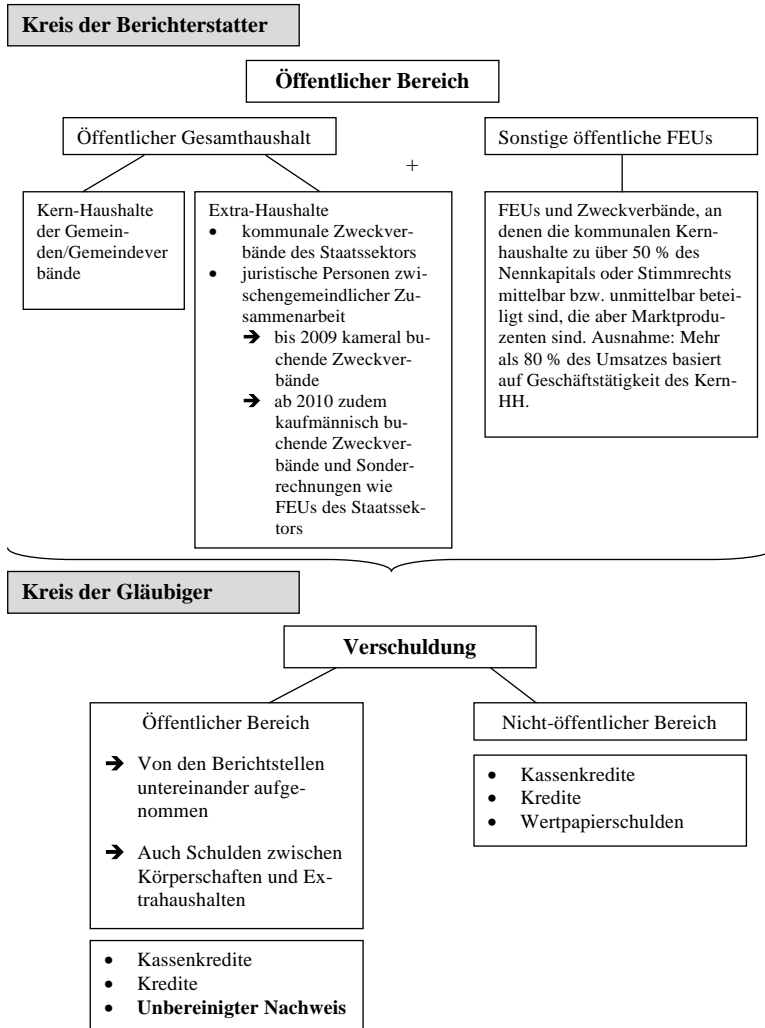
**Kreis der Berichterstatter**

**Öffentlicher Bereich**

Öffentlicher Gesamthaushalt

+

Sonstige öffentliche FEUs

Kern-Haushalte der Gemeinden/Gemeindeverbände

Extra-Haushalte
- kommunale Zweckverbände des Staatssektors
- juristische Personen zwischengemeindlicher Zusammenarbeit
  → bis 2009 kameral buchende Zweckverbände
  → ab 2010 zudem kaufmännisch buchende Zweckverbände und Sonderrechnungen wie FEUs des Staatssektors

FEUs und Zweckverbände, an denen die kommunalen Kernhaushalte zu über 50 % des Nennkapitals oder Stimmrechts mittelbar bzw. unmittelbar beteiligt sind, die aber Marktproduzenten sind. Ausnahme: Mehr als 80 % des Umsatzes basiert auf Geschäftstätigkeit des Kern-HH.

**Kreis der Gläubiger**

**Verschuldung**

Öffentlicher Bereich

→ Von den Berichtstellen untereinander aufgenommen

→ Auch Schulden zwischen Körperschaften und Extrahaushalten

Nicht-öffentlicher Bereich

- Kassenkredite
- Kredite
- Wertpapierschulden

- Kassenkredite
- Kredite
- **Unbereinigter Nachweis**